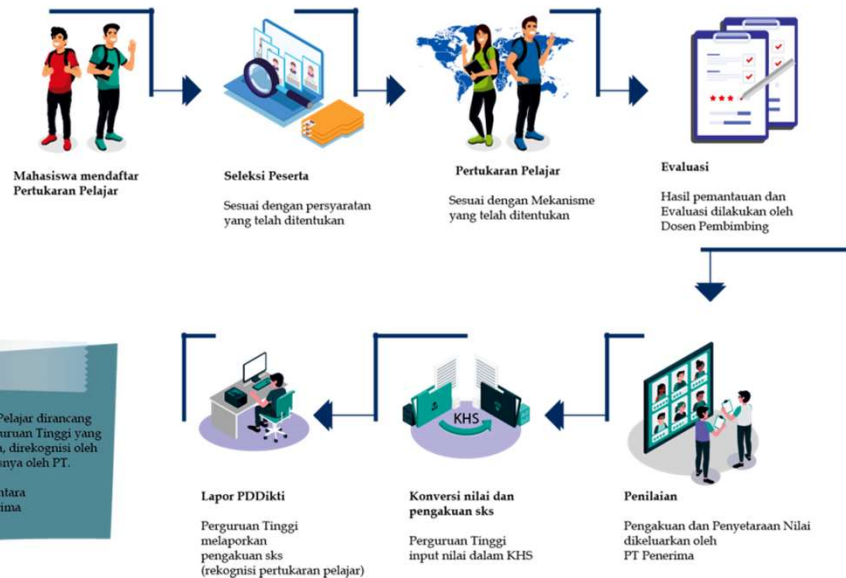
Mahasiswa mendaftar Pertukaran Pelajar

Seleksi Peserta

Sesuai dengan persyaratan yang telah ditentukan

Pertukaran Pelajar

Sesuai dengan Mekanisme yang telah ditentukan

Evaluasi

Hasil pemantauan dan Evaluasi dilakukan oleh Dosen Pembimbing

Pelajar dirancang
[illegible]ruan Tinggi yang
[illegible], direkognisi oleh
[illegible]nya oleh PT.

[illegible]ntara
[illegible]ima

Lapor PDDikti

Perguruan Tinggi melaporkan pengakuan sks (rekognisi pertukaran pelajar)

KHS

Konversi nilai dan pengakuan sks

Perguruan Tinggi input nilai dalam KHS

Penilaian

Pengakuan dan Penyetaraan Nilai dikeluarkan oleh PT Penerima